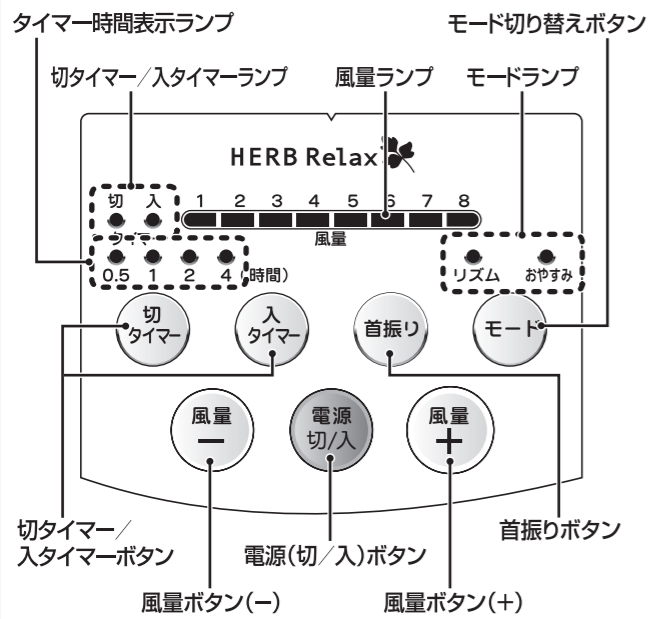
タイマー時間表示ランプ

モード切り替えボタン

切タイマー／入タイマーランプ

風量ランプ

モードランプ

HERB Relax

切 入

1 2 3 4 5 6 7 8

風量

0.5 1 2 4 (時間)

リズム おやすみ

切 タイマー

入 タイマー

首振り

モード

風量 －

電源 切/入

風量 ＋

切タイマー／入タイマーボタン

電源(切／入)ボタン

首振りボタン

風量ボタン(－)

風量ボタン(＋)